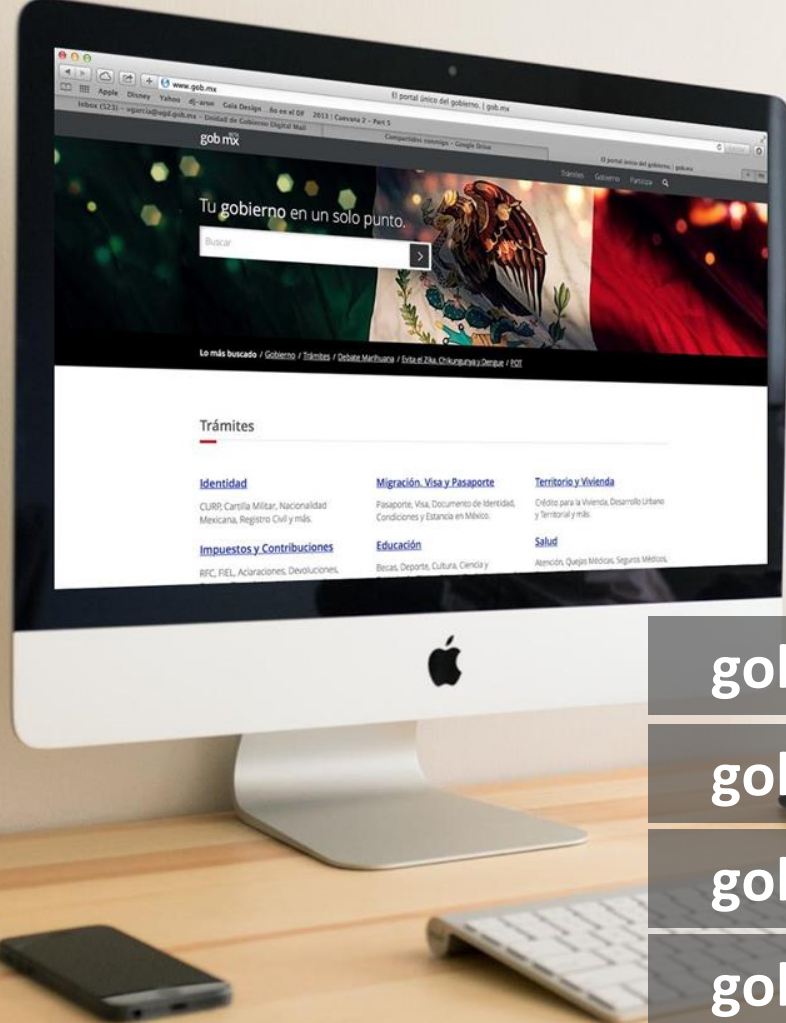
www.gob.mx

El portal único del gobierno. | gob.mx

Apple Disney Yahoo dj-arsn Gaia Design 8o en el DF 2013 | Cuevana 2 - Part 5

Inbox (523) - vgarcia@agd.gob.mx - Unidad de Gobierno Digital Mail

Compartidos conmigo - Google Drive

El portal único del gobierno | gob.mx

gob.mx

Trámites Gobierno Participa

Tu gobierno en un solo punto.

Buscar

Lo más buscado / Gobierno / Trámites / Debate Mariguana / Evita el Zika, Chikungunya y Dengue / PDT

Trámites

Identidad

CURP, Cartilla Militar, Nacionalidad Mexicana, Registro Civil y más.

Impuestos y Contribuciones

RFC, FIEL, Aclaraciones, Devoluciones,

Migración, Visa y Pasaporte

Pasaporte, Visa, Documento de Identidad, Condiciones y Estancia en México.

Educación

Becas, Deporte, Cultura, Ciencia y

Territorio y Vivienda

Crédito para la Vivienda, Desarrollo Urbano y Territorial y más.

Salud

Atención, Quejas Médicas, Seguros Médicos,

gol

gol

gol

gol